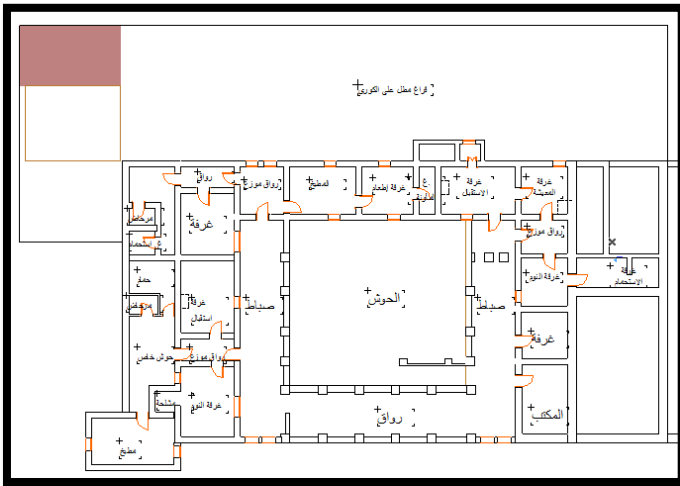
فراغ مطل على الكورنيش

رواق

رواق موزع

المطبخ

غرفة إطعام

غرفة الاستقبال

غرفة المعيشة

غرفة

رواق موزع

مرحاض

استحمام

غرفة النوم

غرفة الاستحمام

حمام

غرفة استقبال

صباط

الحوش

صباط

مرحاض

حوش خلفي

رواق موزع

غرفة

مشاجة

غرفة النوم

رواق

المكتب

مطبخ